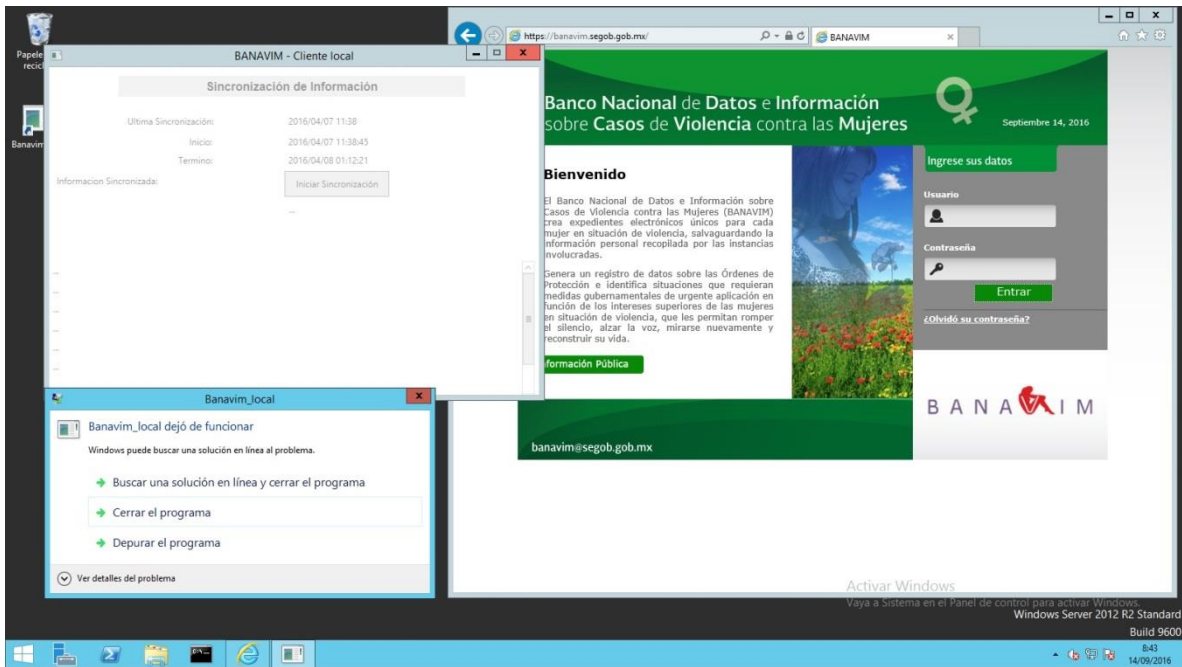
Papelera de reciclaje

Banavim

BANAVIM - Cliente local

Sincronización de Información

Ultima Sincronización: 2016/04/07 11:38

Inicio: 2016/04/07 11:38:45

Termino: 2016/04/08 01:12:21

Informacion Sincronizada:

Iniciar Sincronización

Banavim_local

Banavim_local dejó de funcionar

Windows puede buscar una solución en línea al problema.

Buscar una solución en línea y cerrar el programa

Cerrar el programa

Depurar el programa

Ver detalles del problema

https://banavim.segob.gob.mx/

BANAVIM

Banco Nacional de Datos e Información sobre Casos de Violencia contra las Mujeres

Septiembre 14, 2016

Bienvenido

El Banco Nacional de Datos e Información sobre Casos de Violencia contra las Mujeres (BANAVIM) crea expedientes electrónicos únicos para cada mujer en situación de violencia, salvaguardando la información personal recopilada por las instancias involucradas.

Genera un registro de datos sobre las Órdenes de Protección e identifica situaciones que requieran medidas gubernamentales de urgente aplicación en función de los intereses superiores de las mujeres en situación de violencia, que les permitan romper el silencio, alzar la voz, mirarse nuevamente y reconstruir su vida.

formación Pública

Ingrese sus datos

Usuario

Contraseña

Entrar

¿Olvidó su contraseña?

BANAVIM

banavim@segob.gob.mx

Activar Windows

Vaya a Sistema en el Panel de control para activar Windows.

Windows Server 2012 R2 Standard

Build 9600

8:43

14/09/2016